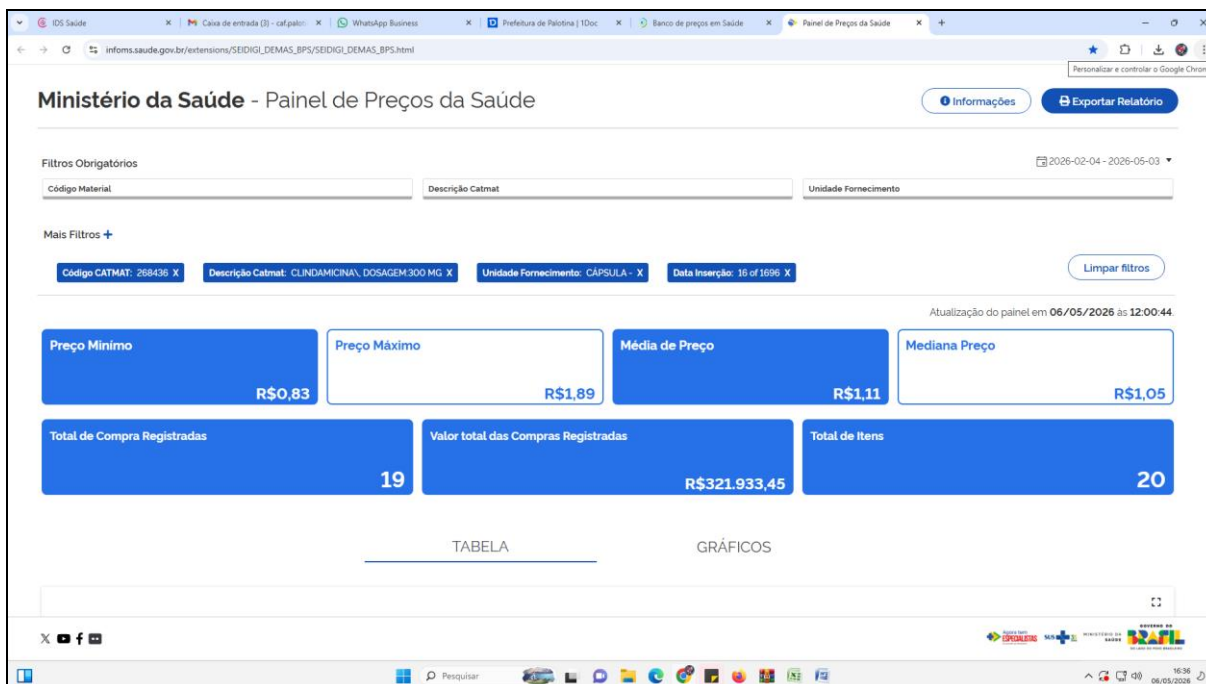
IDS Saúde | Caixa de entrada (3) - caf.palot | WhatsApp Business | Prefeitura de Palotina | 1Doc | Banco de preços em Saúde | Painel de Preços da Saúde

infoms.saude.gov.br/extensions/SEIDIGI_DEMAS_BPS/SEIDIGI_DEMAS_BPS.html

Personalizar e controlar o Google Chron

Ministério da Saúde - Painel de Preços da Saúde

Informações

Exportar Relatório

Filtros Obrigatórios

2026-02-04 - 2026-05-03

Código Material

Descrição Catmat

Unidade Fornecimento

Mais Filtros +

Código CATMAT: 268436 X

Descrição Catmat: CLINDAMICINA\, DOSAGEM:300 MG X

Unidade Fornecimento: CÁPSULA - X

Data Inserção: 16 of 1696 X

Limpar filtros

Atualização do painel em 06/05/2026 as 12:00:44

Preço Mínimo
R$0,83

Preço Máximo
R$1,89

Média de Preço
R$1,11

Mediana Preço
R$1,05

Total de Compra Registradas
19

Valor total das Compras Registradas
R$321.933,45

Total de Itens
20

TABELA

GRÁFICOS

Pesquisar

16:36
06/05/2026